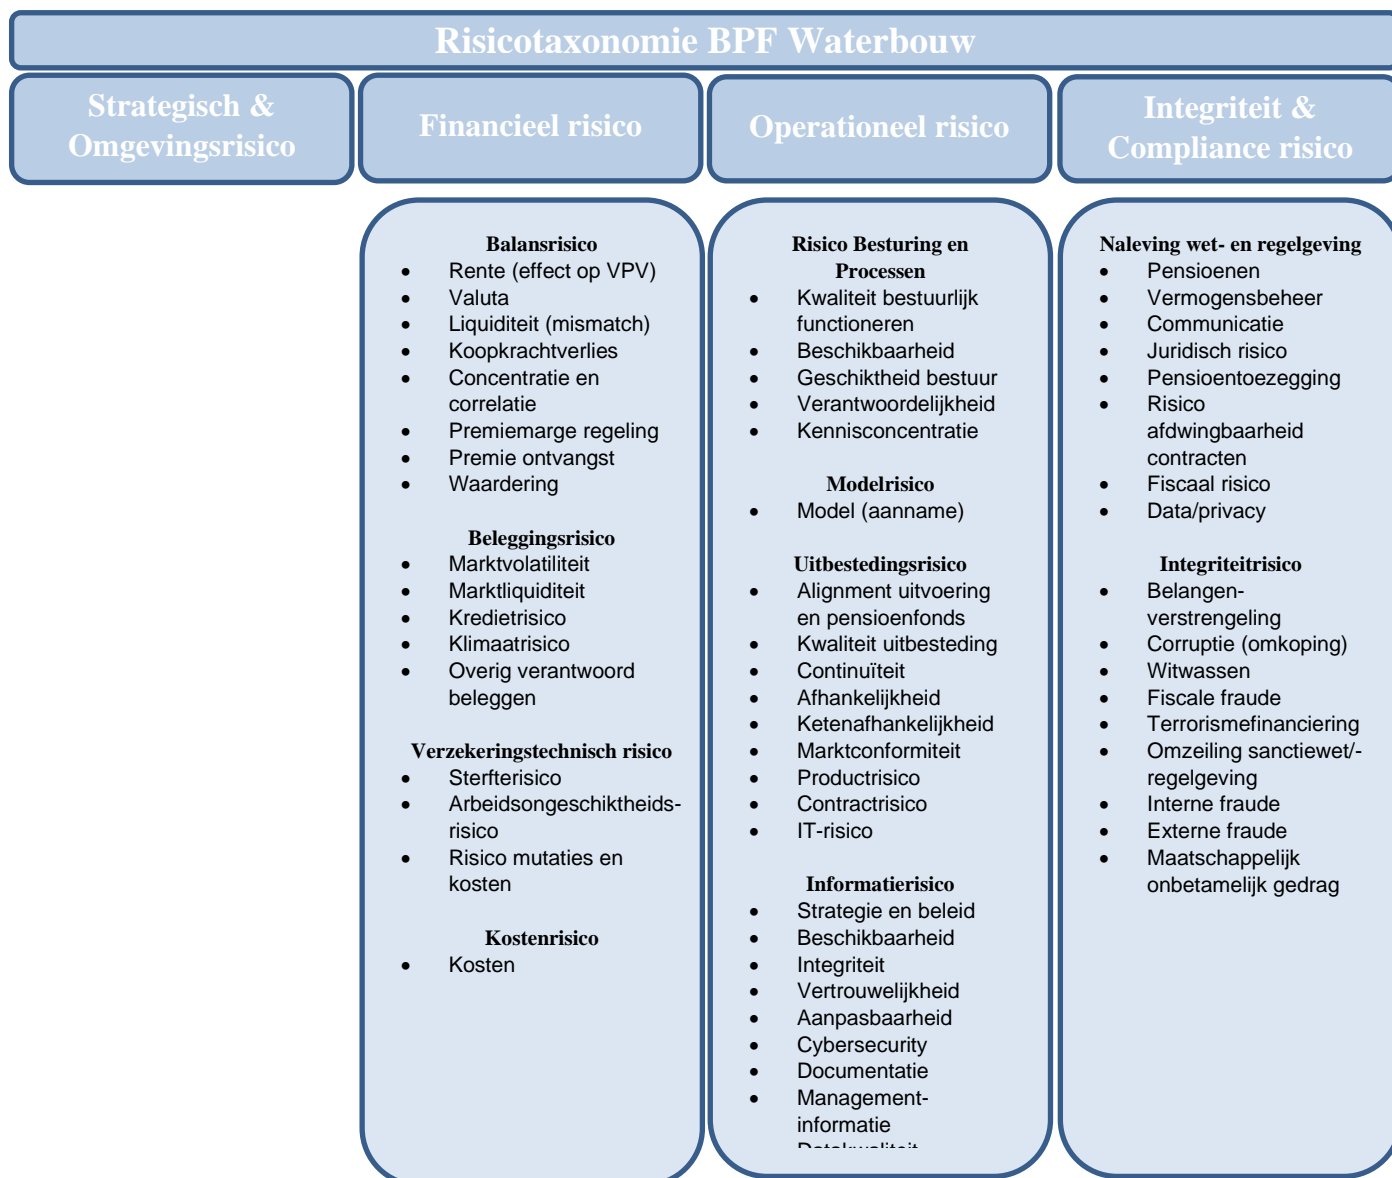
Risicotaxonomie BPF Waterbouw

Strategisch & Omgevingsrisico

Financieel risico

Operationeel risico

Integriteit & Compliance risico

Balansrisico
- Rente (effect op VPV)
- Valuta
- Liquiditeit (mismatch)
- Koopkrachtverlies
- Concentratie en correlatie
- Premiemarge regeling
- Premie ontvangst
- Waardering

Beleggingsrisico
- Marktvolatiliteit
- Marktliquiditeit
- Kredietrisico
- Klimaatrisico
- Overig verantwoord beleggen

Verzekeringstechnisch risico
- Sterfterisico
- Arbeidsongeschiktheidsrisico
- Risico mutaties en kosten

Kostenrisico
- Kosten

Risico Besturing en Processen
- Kwaliteit bestuurlijk functioneren
- Beschikbaarheid
- Geschiktheid bestuur
- Verantwoordelijkheid
- Kennisconcentratie

Modelrisico
- Model (aanname)

Uitbestedingsrisico
- Alignment uitvoering en pensioenfonds
- Kwaliteit uitbesteding
- Continuïteit
- Afhankelijkheid
- Ketenafhankelijkheid
- Marktconformiteit
- Productrisico
- Contractrisico
- IT-risico

Informatierisico
- Strategie en beleid
- Beschikbaarheid
- Integriteit
- Vertrouwelijkheid
- Aanpasbaarheid
- Cybersecurity
- Documentatie
- Management-informatie
- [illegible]

Naleving wet- en regelgeving
- Pensioenen
- Vermogensbeheer
- Communicatie
- Juridisch risico
- Pensioentoezegging
- Risico afdwingbaarheid contracten
- Fiscaal risico
- Data/privacy

Integriteitrisico
- Belangen-verstrengeling
- Corruptie (omkoping)
- Witwassen
- Fiscale fraude
- Terrorismefinanciering
- Omzeiling sanctiewet/-regelgeving
- Interne fraude
- Externe fraude
- Maatschappelijk onbetamelijk gedrag